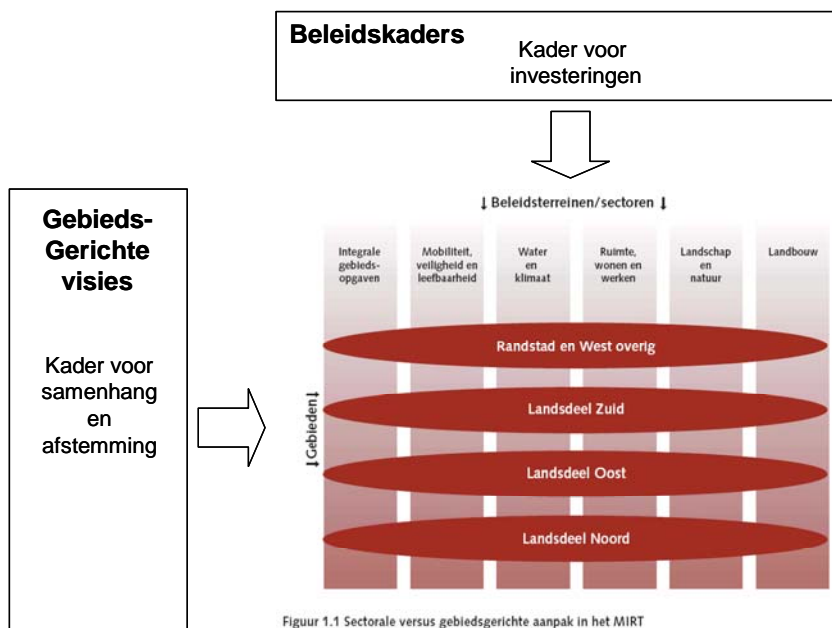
Beleidskaders

Kader voor investeringen

Gebieds-Gerichte visies

Kader voor samenhang en afstemming

↓ Beleidsterreinen/sectoren ↓

Integrale gebieds-opgaven

Mobiliteit, veiligheid en leefbaarheid

Water en klimaat

Ruimte, wonen en werken

Landschap en natuur

Landbouw

↓Gebieden↓

Randstad en West overig

Landsdeel Zuid

Landsdeel Oost

Landsdeel Noord

Figuur 1.1 Sectorale versus gebiedsgerichte aanpak in het MIRT